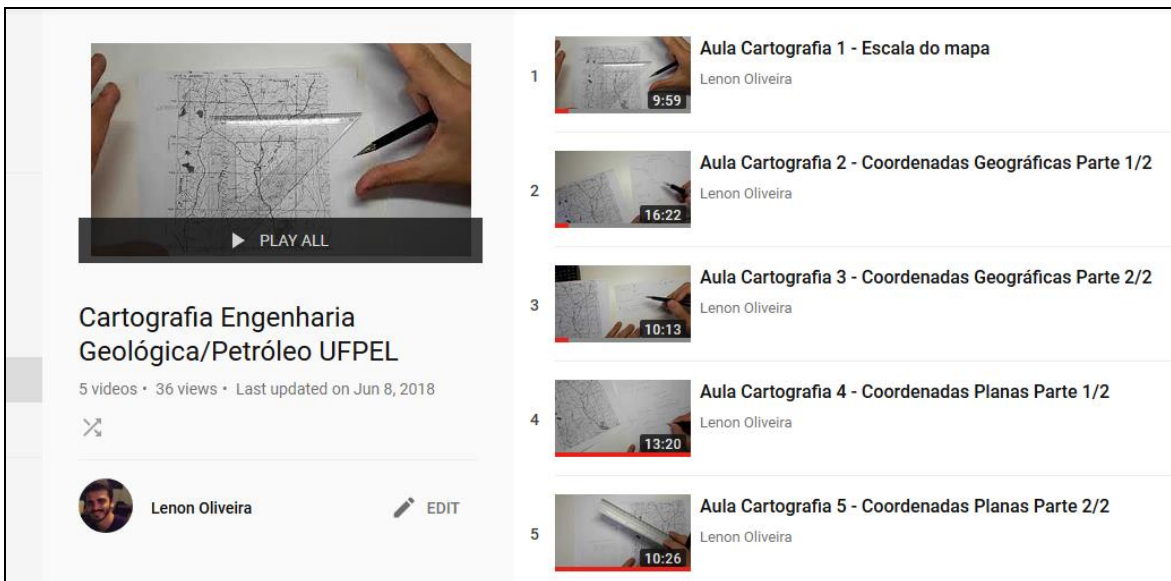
PLAY ALL

Cartografia Engenharia Geológica/Petróleo UFPEL

5 videos • 36 views • Last updated on Jun 8, 2018

Lenon Oliveira

EDIT

1
9:59
Aula Cartografia 1 - Escala do mapa
Lenon Oliveira

2
16:22
Aula Cartografia 2 - Coordenadas Geográficas Parte 1/2
Lenon Oliveira

3
10:13
Aula Cartografia 3 - Coordenadas Geográficas Parte 2/2
Lenon Oliveira

4
13:20
Aula Cartografia 4 - Coordenadas Planas Parte 1/2
Lenon Oliveira

5
10:26
Aula Cartografia 5 - Coordenadas Planas Parte 2/2
Lenon Oliveira